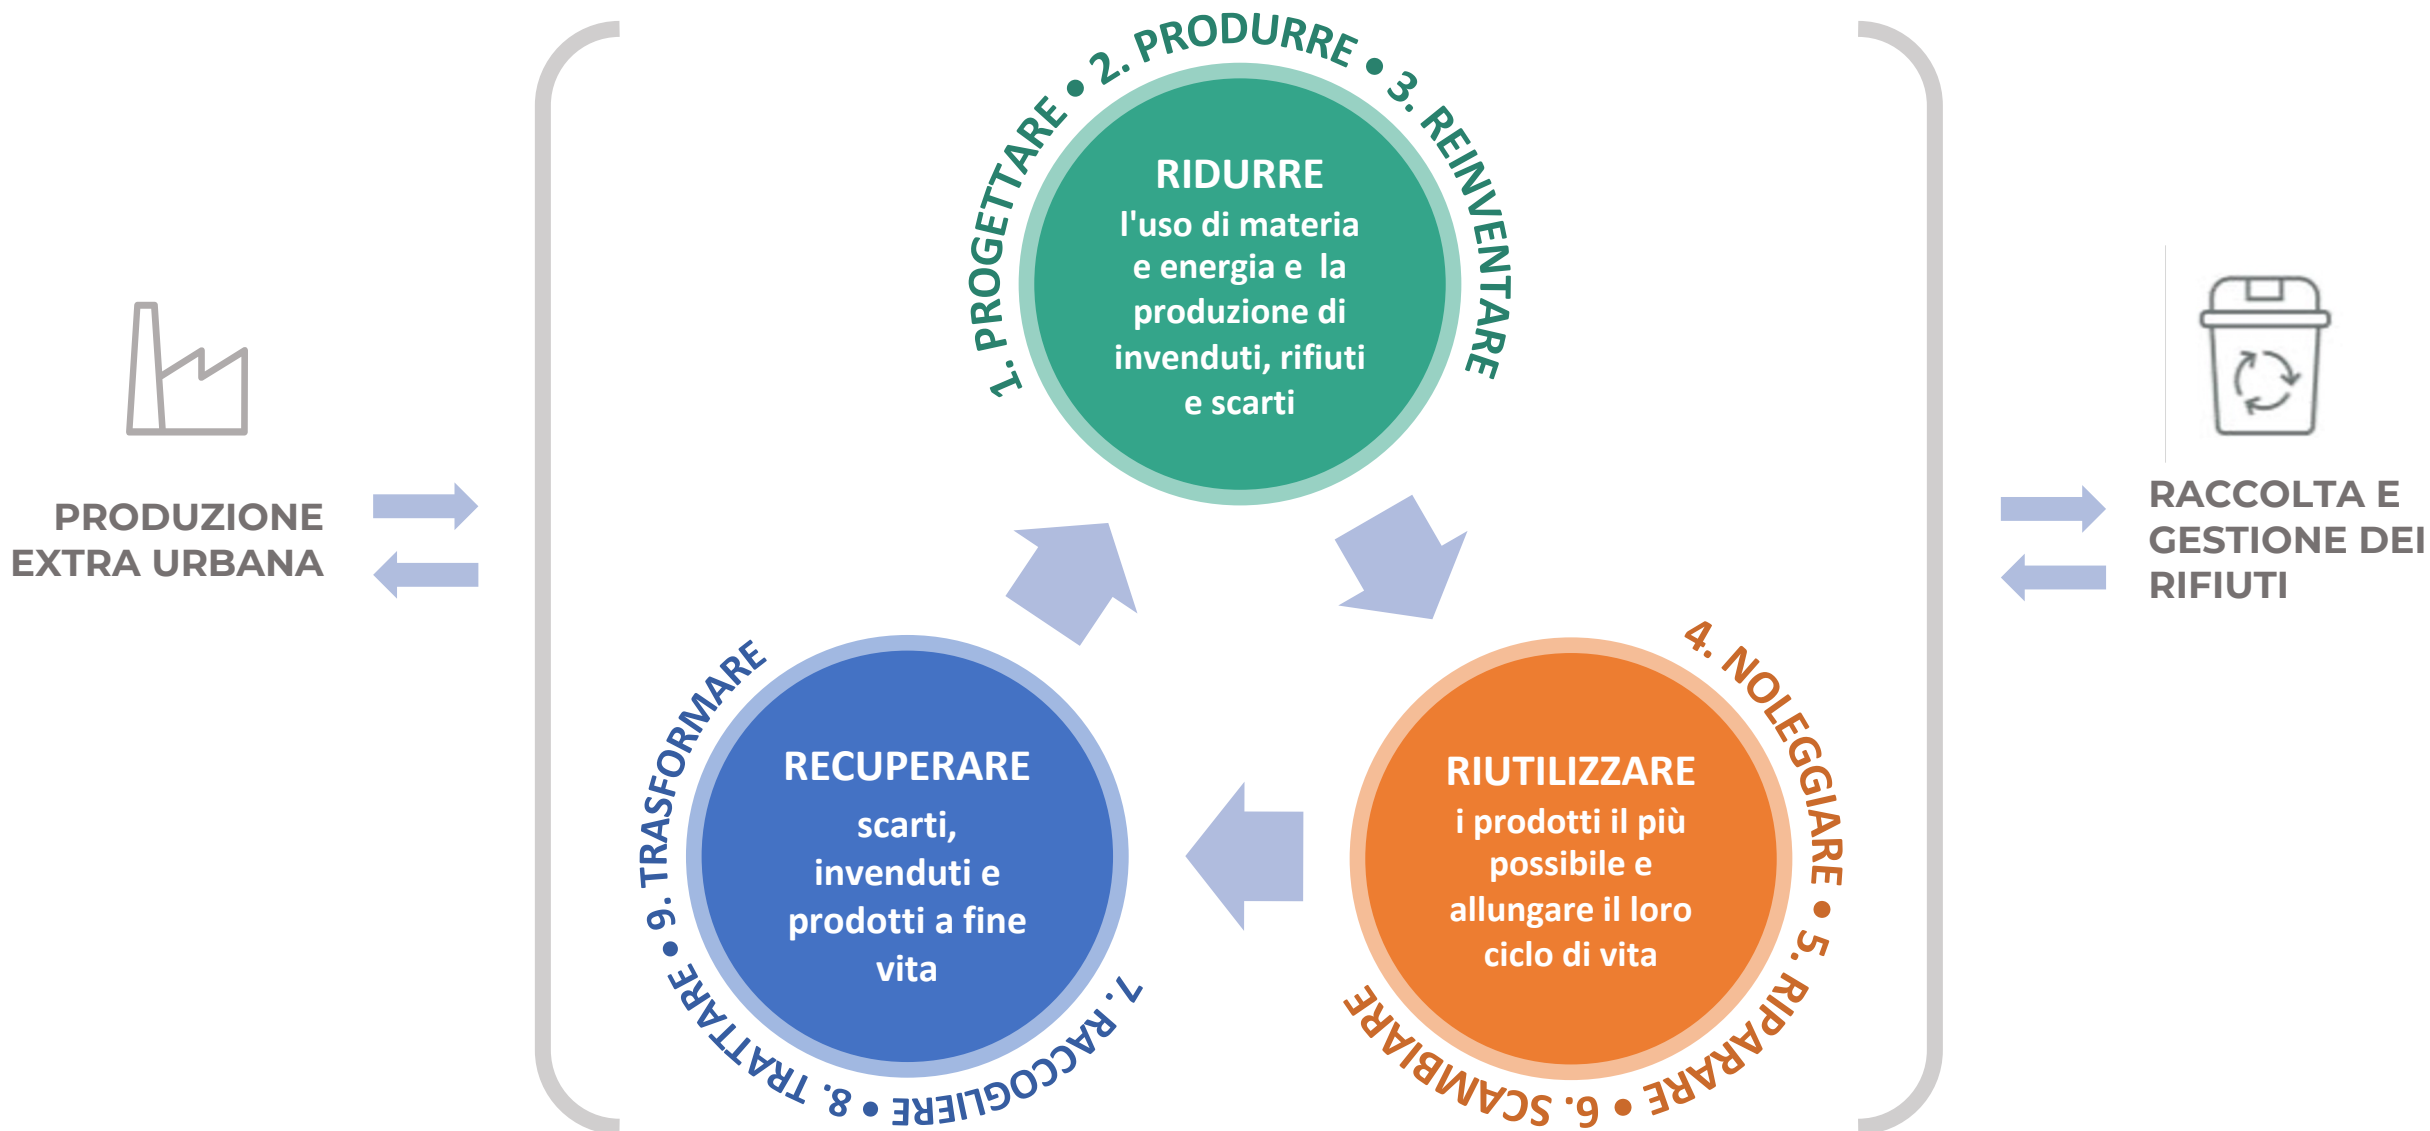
PRODUZIONE EXTRA URBANA

1. PROGETTARE • 2. PRODURRE • 3. REINVENTARE

RIDURRE
l'uso di materia e energia e la produzione di invenduti, rifiuti e scarti

RACCOLTA E GESTIONE DEI RIFIUTI

9. TRASFORMARE

RECUPERARE
scarti, invenduti e prodotti a fine vita

7. RACCOGLIERE • 8. TRATTARE •

4. NOLEGGIARE • 5. RIPARARE • 6. SCAMBIARE

RIUTILIZZARE
i prodotti il più possibile e allungare il loro ciclo di vita